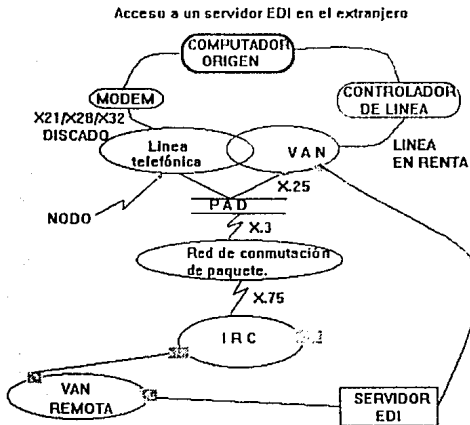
Acceso a un servidor EDI en el extranjero

COMPUTADOR ORIGEN

MODEM

CONTROLADOR DE LINEA

X21/X28/X32 DISCADO

Linea telefónica

V A N

LINEA EN RENTA

X.25

NODO

P A D

X.3

Red de conmutación de paquete.

X.75

I R C

VAN REMOTA

SERVIDOR EDI